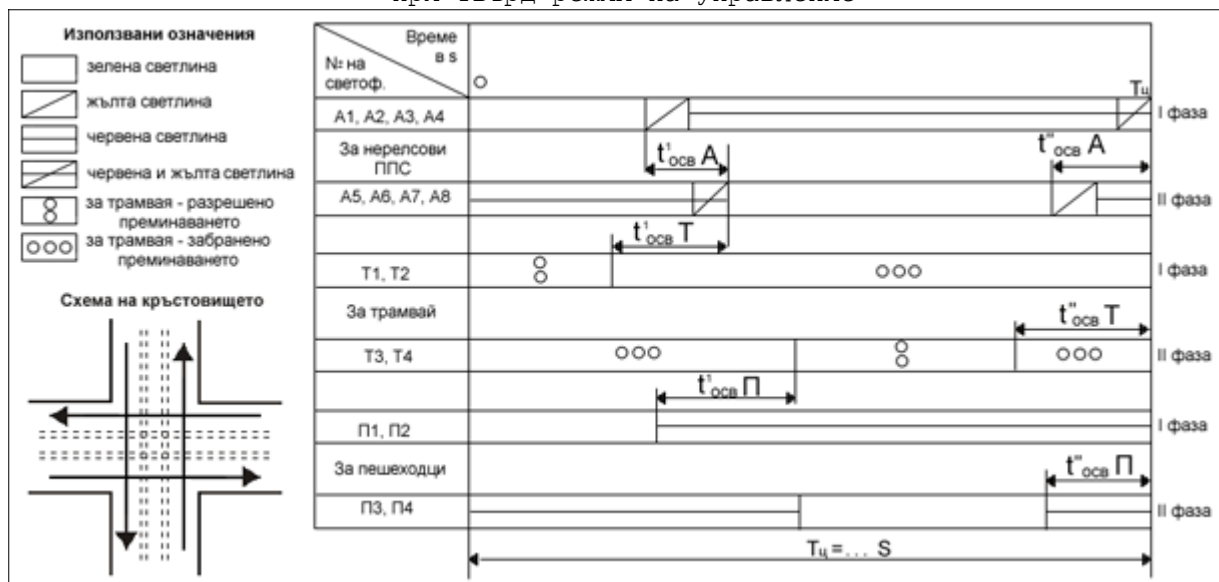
при твърд режим на управление

Използвани означения
зелена светлина
жълта светлина
червена светлина
червена и жълта светлина
за трамвая - разрешено преминаването
за трамвая - забранено преминаването

Схема на кръстовището

| № на светоф. / Време в s | 0 Т$_ц$ | |
|---|---|---|
| А1, А2, А3, А4 | | I фаза |
| За нерелсови ППС | $t'_{осв}$ А $t''_{осв}$ А | |
| А5, А6, А7, А8 | | II фаза |
| | $t'_{осв}$ Т | |
| Т1, Т2 | 8 ооо | I фаза |
| За трамвай | $t''_{осв}$ Т | |
| Т3, Т4 | ооо 8 ооо | II фаза |
| | $t'_{осв}$ П | |
| П1, П2 | | I фаза |
| За пешеходци | $t''_{осв}$ П | |
| П3, П4 | | II фаза |

Т$_ц$ =… S